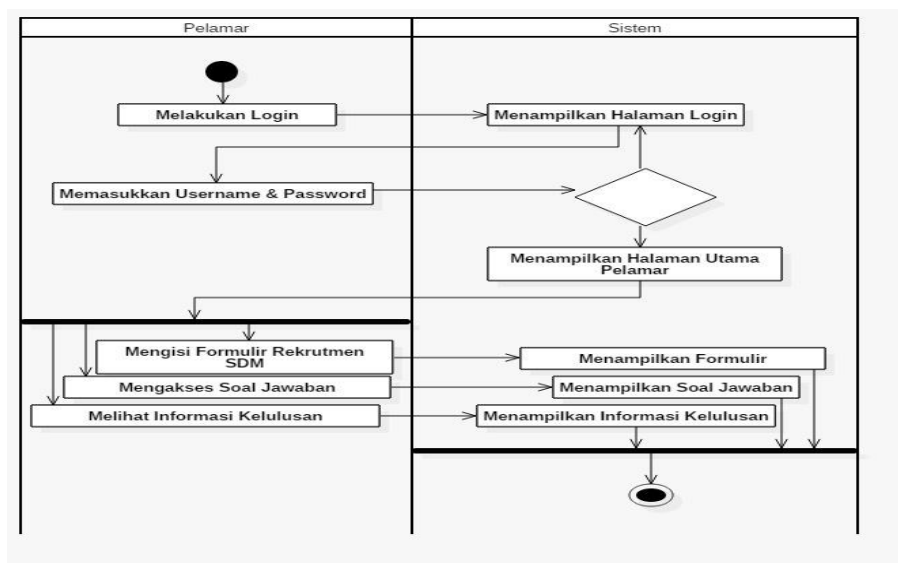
Pelamar

Sistem

Melakukan Login

Menampilkan Halaman Login

Memasukkan Username & Password

Menampilkan Halaman Utama Pelamar

Mengisi Formulir Rekrutmen SDM

Menampilkan Formulir

Mengakses Soal Jawaban

Menampilkan Soal Jawaban

Melihat Informasi Kelulusan

Menampilkan Informasi Kelulusan